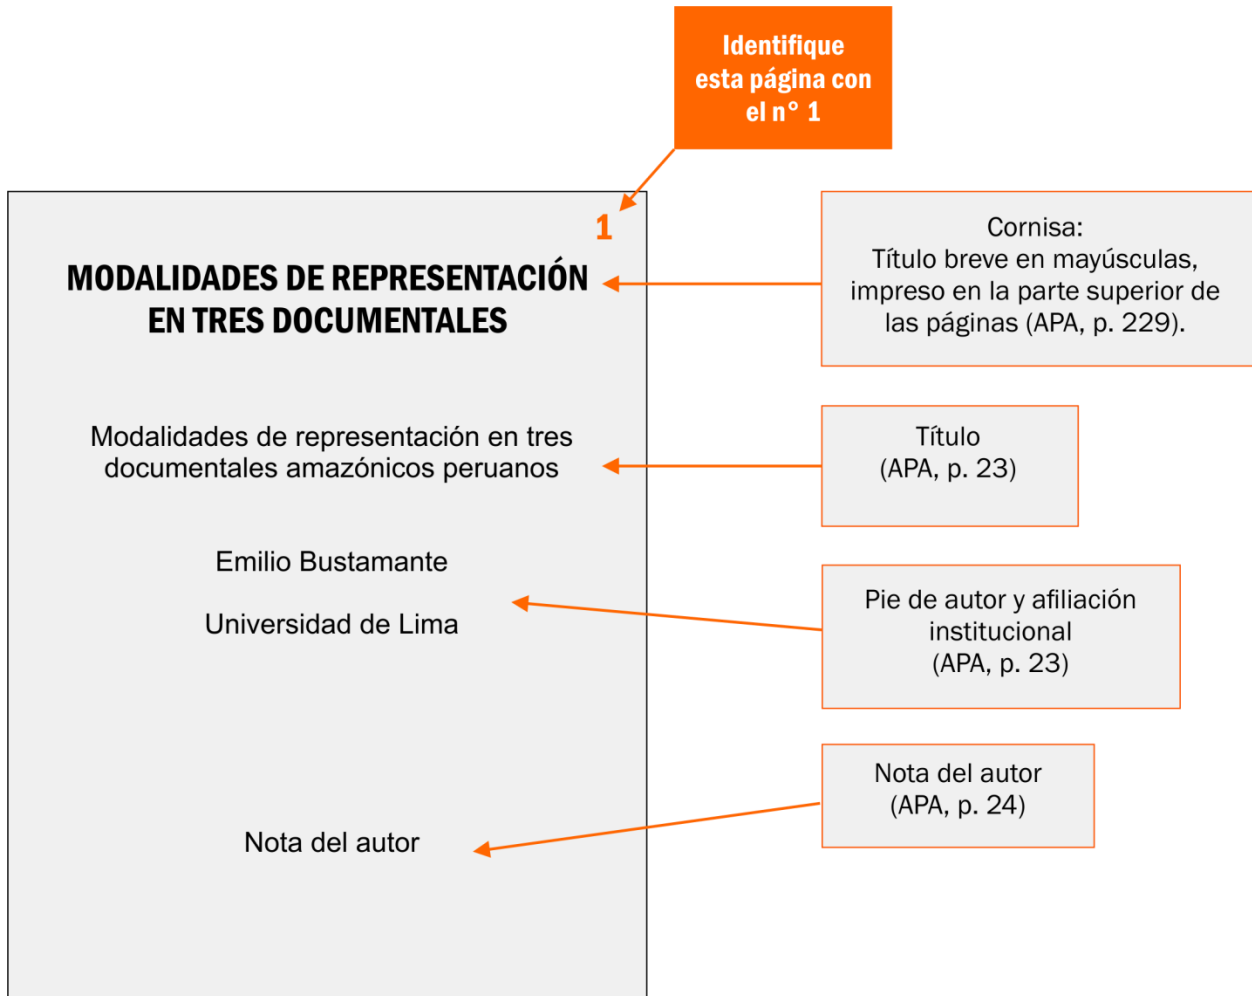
Identifique esta página con el n° 1

1

MODALIDADES DE REPRESENTACIÓN EN TRES DOCUMENTALES

Cornisa:
Título breve en mayúsculas, impreso en la parte superior de las páginas (APA, p. 229).

Modalidades de representación en tres documentales amazónicos peruanos

Título
(APA, p. 23)

Emilio Bustamante

Universidad de Lima

Pie de autor y afiliación institucional
(APA, p. 23)

Nota del autor
(APA, p. 24)

Nota del autor